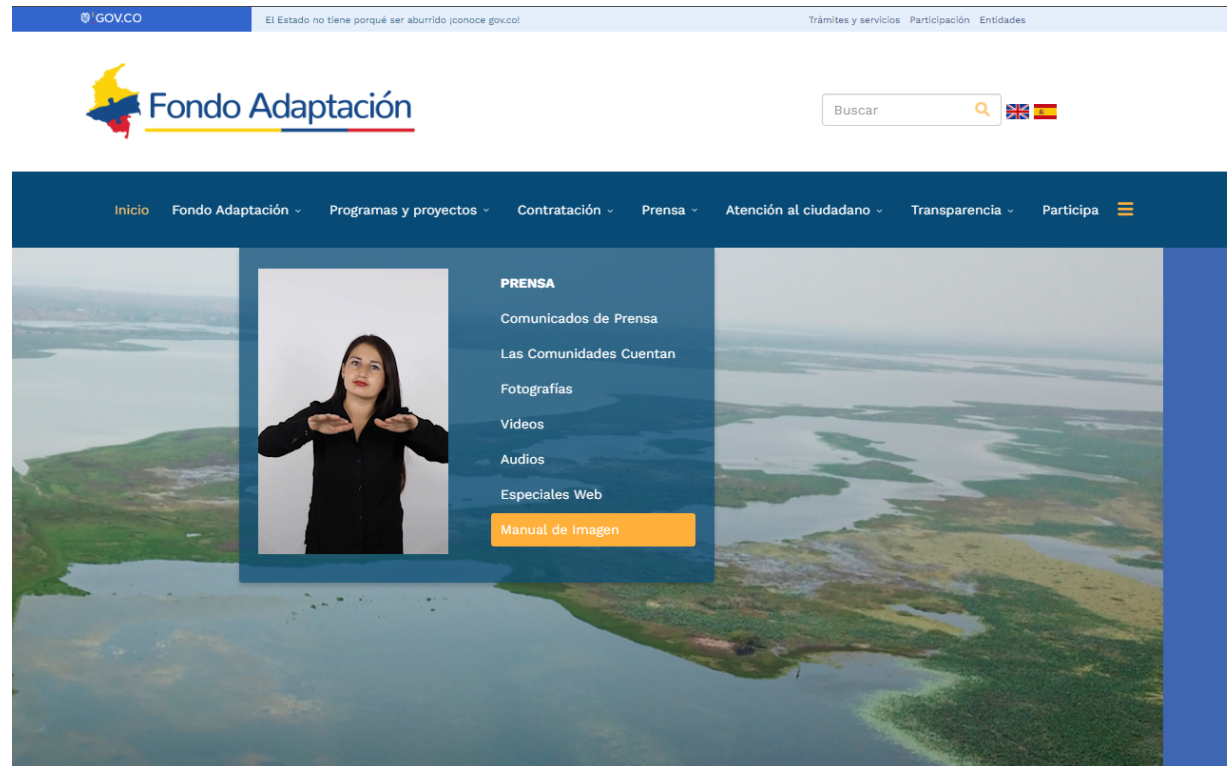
GOV.CO

El Estado no tiene porqué ser aburrido ¡conoce gov.co!

Trámites y servicios Participación Entidades

Fondo Adaptación

Buscar

Inicio Fondo Adaptación Programas y proyectos Contratación Prensa Atención al ciudadano Transparencia Participa

PRENSA

Comunicados de Prensa

Las Comunidades Cuentan

Fotografías

Videos

Audios

Especiales Web

Manual de Imagen